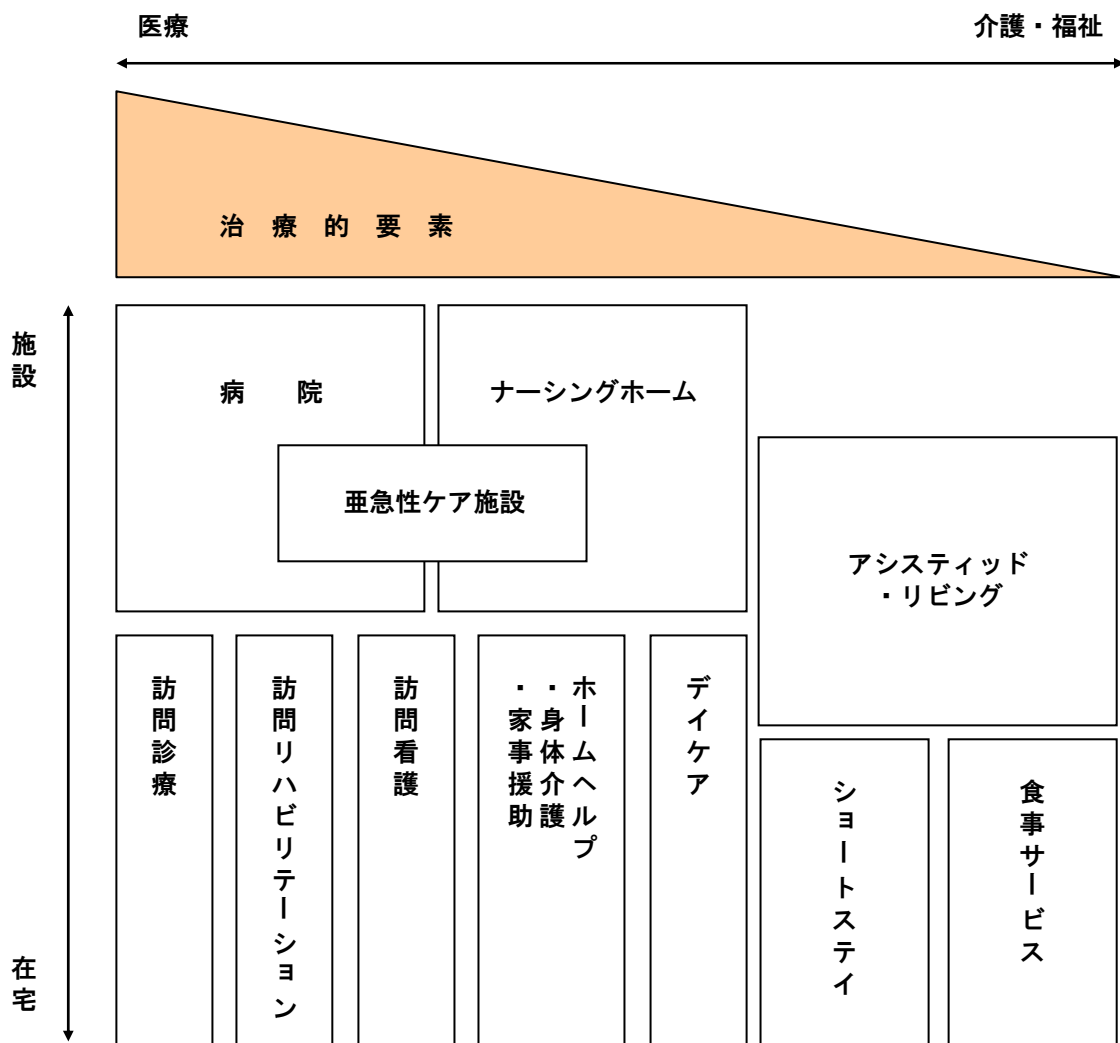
医療

介護・福祉

治療的要素

施設

在宅

病院

ナーシングホーム

亜急性ケア施設

アシスティッド
・リビング

訪問診療

訪問リハビリテーション

訪問看護

ホームヘルプ
・身体介護
・家事援助

デイケア

ショートステイ

食事サービス